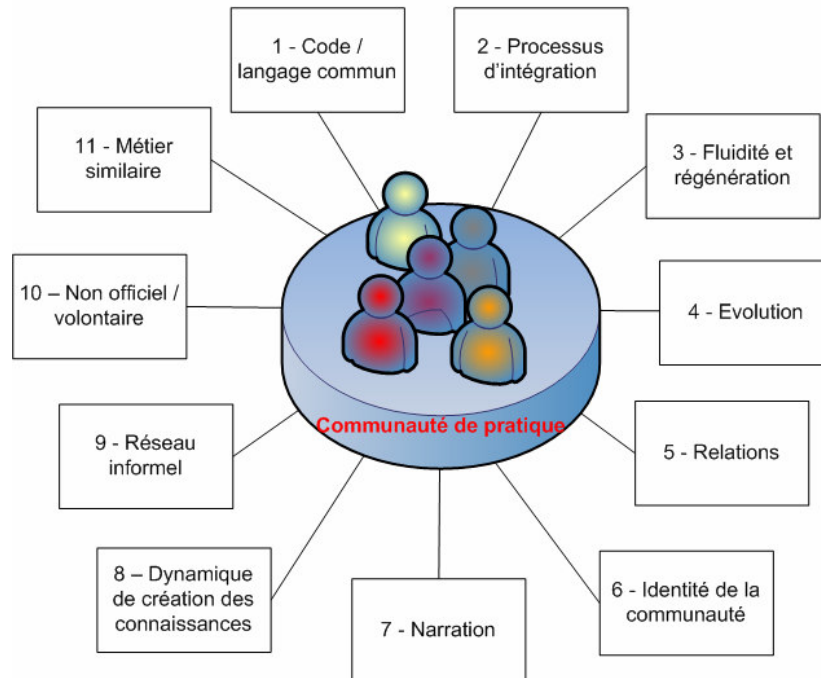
1 - Code / langage commun

2 - Processus d'intégration

11 - Métier similaire

3 - Fluidité et régénération

10 – Non officiel / volontaire

4 - Evolution

Communauté de pratique

9 - Réseau informel

5 - Relations

8 – Dynamique de création des connaissances

7 - Narration

6 - Identité de la communauté